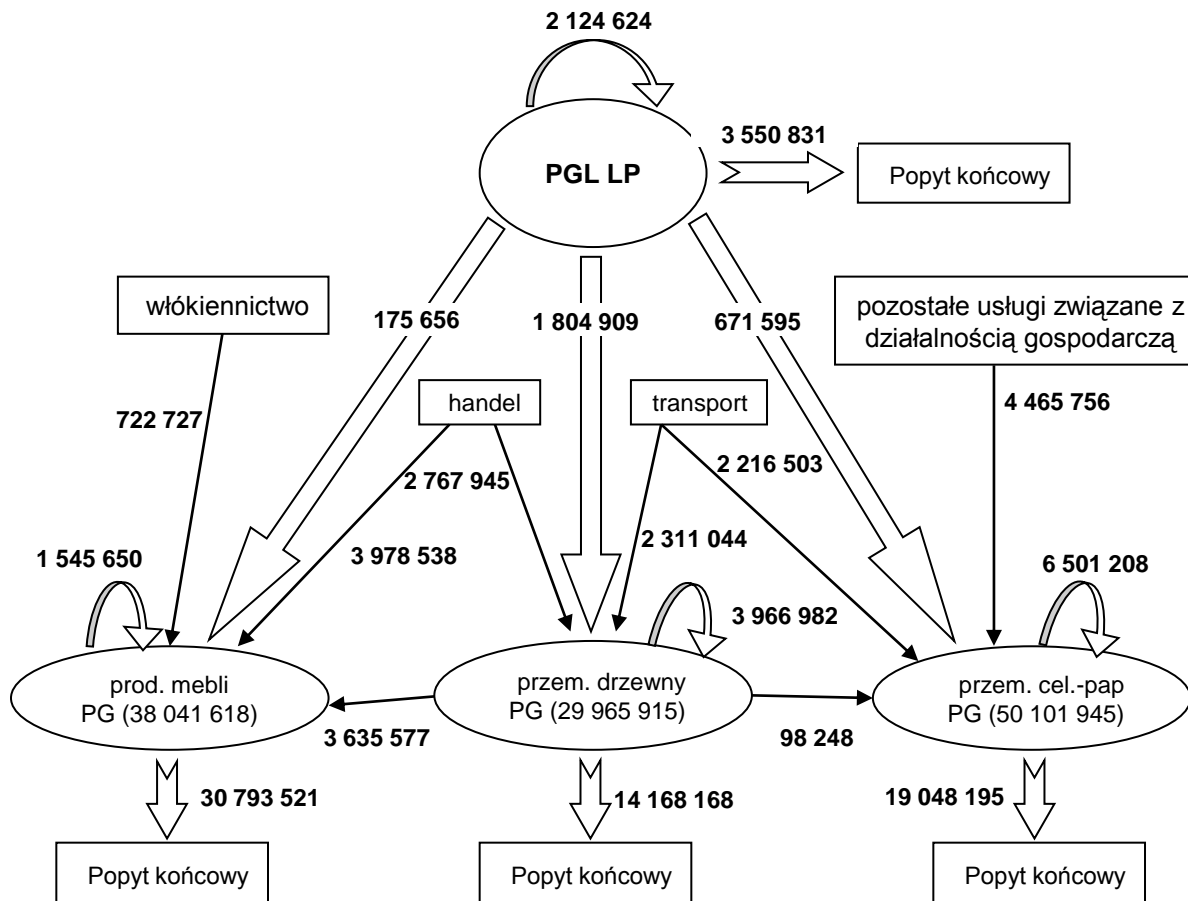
2 124 624

PGL LP

3 550 831

Popyt końcowy

włókiennictwo

175 656

1 804 909

671 595

pozostałe usługi związane z działalnością gospodarczą

722 727

handel

transport

4 465 756

2 767 945

2 216 503

3 978 538

2 311 044

1 545 650

6 501 208

3 966 982

prod. mebli
PG (38 041 618)

przem. drzewny
PG (29 965 915)

przem. cel.-pap
PG (50 101 945)

3 635 577

98 248

30 793 521

14 168 168

19 048 195

Popyt końcowy

Popyt końcowy

Popyt końcowy